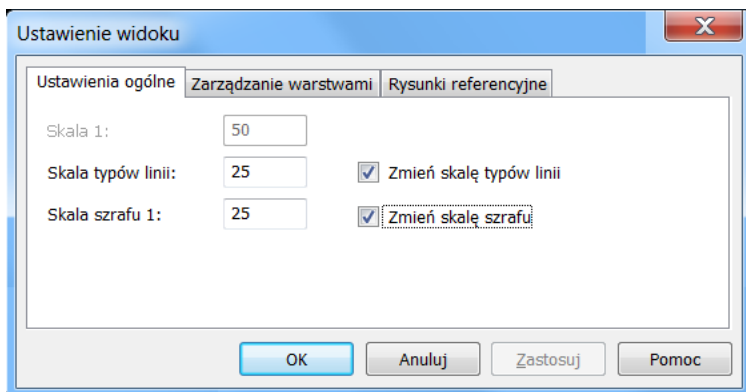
Ustawienie widoku

X

Ustawienia ogólne | Zarządzanie warstwami | Rysunki referencyjne

Skala 1: 50

Skala typów linii: 25

Zmień skalę typów linii

Skala szrafu 1: 25

Zmień skalę szrafu

OK | Anuluj | Zastosuj | Pomoc